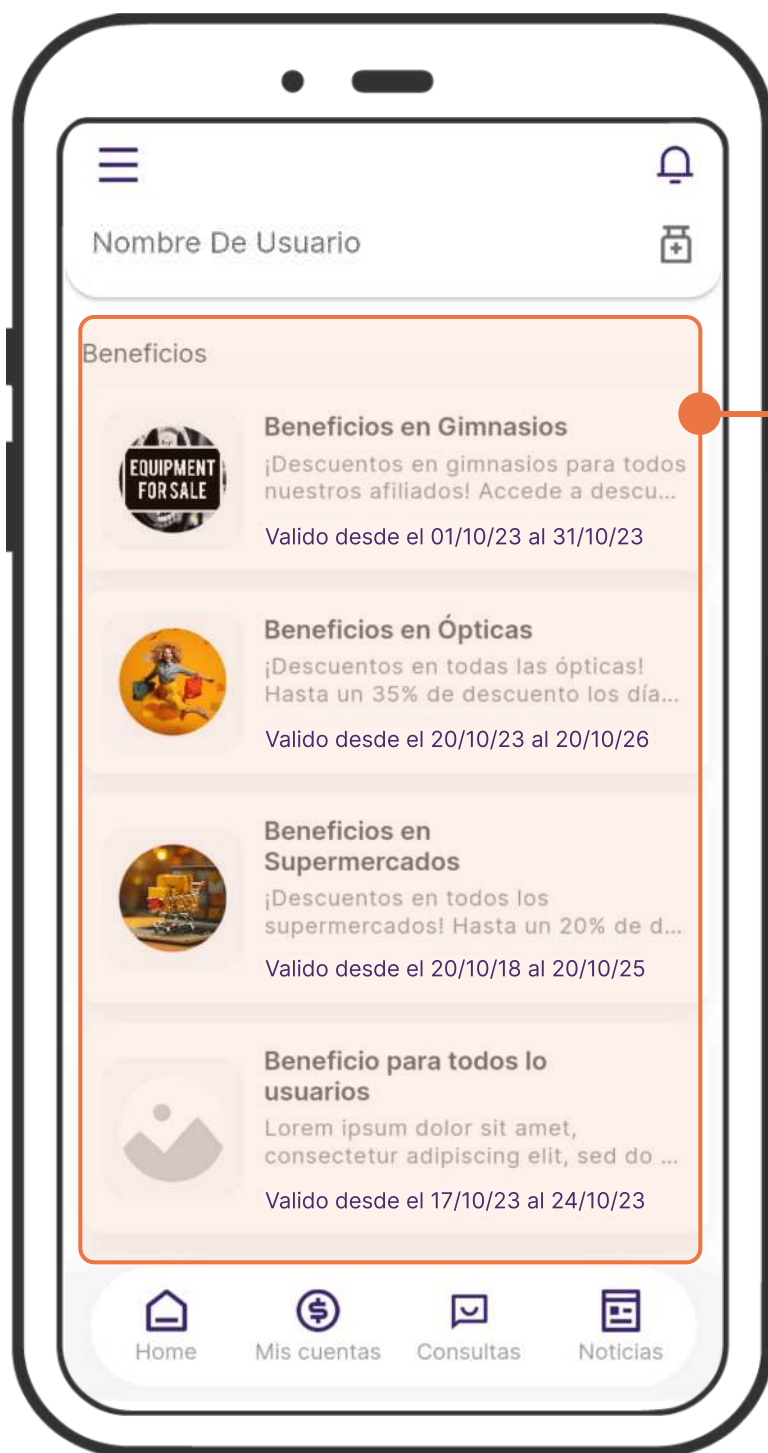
Nombre De Usuario

Beneficios

EQUIPMENT FOR SALE

Beneficios en Gimnasios
¡Descuentos en gimnasios para todos nuestros afiliados! Accede a descu...
Valido desde el 01/10/23 al 31/10/23

Beneficios en Ópticas
¡Descuentos en todas las ópticas! Hasta un 35% de descuento los día...
Valido desde el 20/10/23 al 20/10/26

Beneficios en Supermercados
¡Descuentos en todos los supermercados! Hasta un 20% de d...
Valido desde el 20/10/18 al 20/10/25

Beneficio para todos lo usuarios
Lorem ipsum dolor sit amet, consectetur adipiscing elit, sed do ...
Valido desde el 17/10/23 al 24/10/23

Home
Mis cuentas
Consultas
Noticias